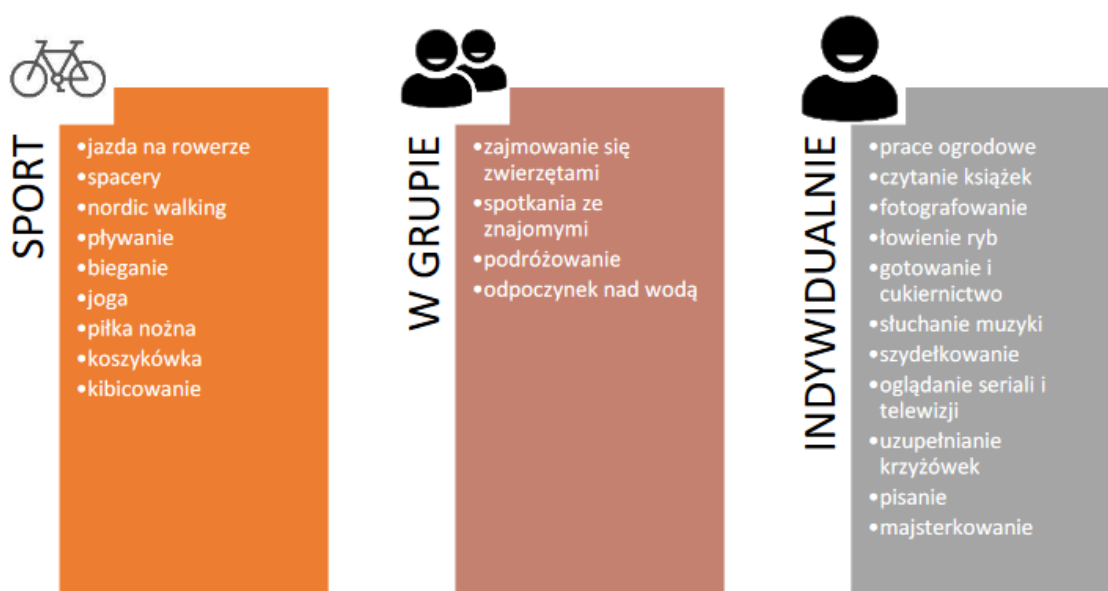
SPORT

•jazda na rowerze
•spacery
•nordic walking
•pływanie
•bieganie
•joga
•piłka nożna
•koszykówka
•kibicowanie

W GRUPIE

•zajmowanie się zwierzętami
•spotkania ze znajomymi
•podróżowanie
•odpoczynek nad wodą

INDYWIDUALNIE

•prace ogrodowe
•czytanie książek
•fotografowanie
•łowienie ryb
•gotowanie i cukiernictwo
•słuchanie muzyki
•szydełkowanie
•oglądanie seriali i telewizji
•uzupełnianie krzyżówek
•pisanie
•majsterkowanie